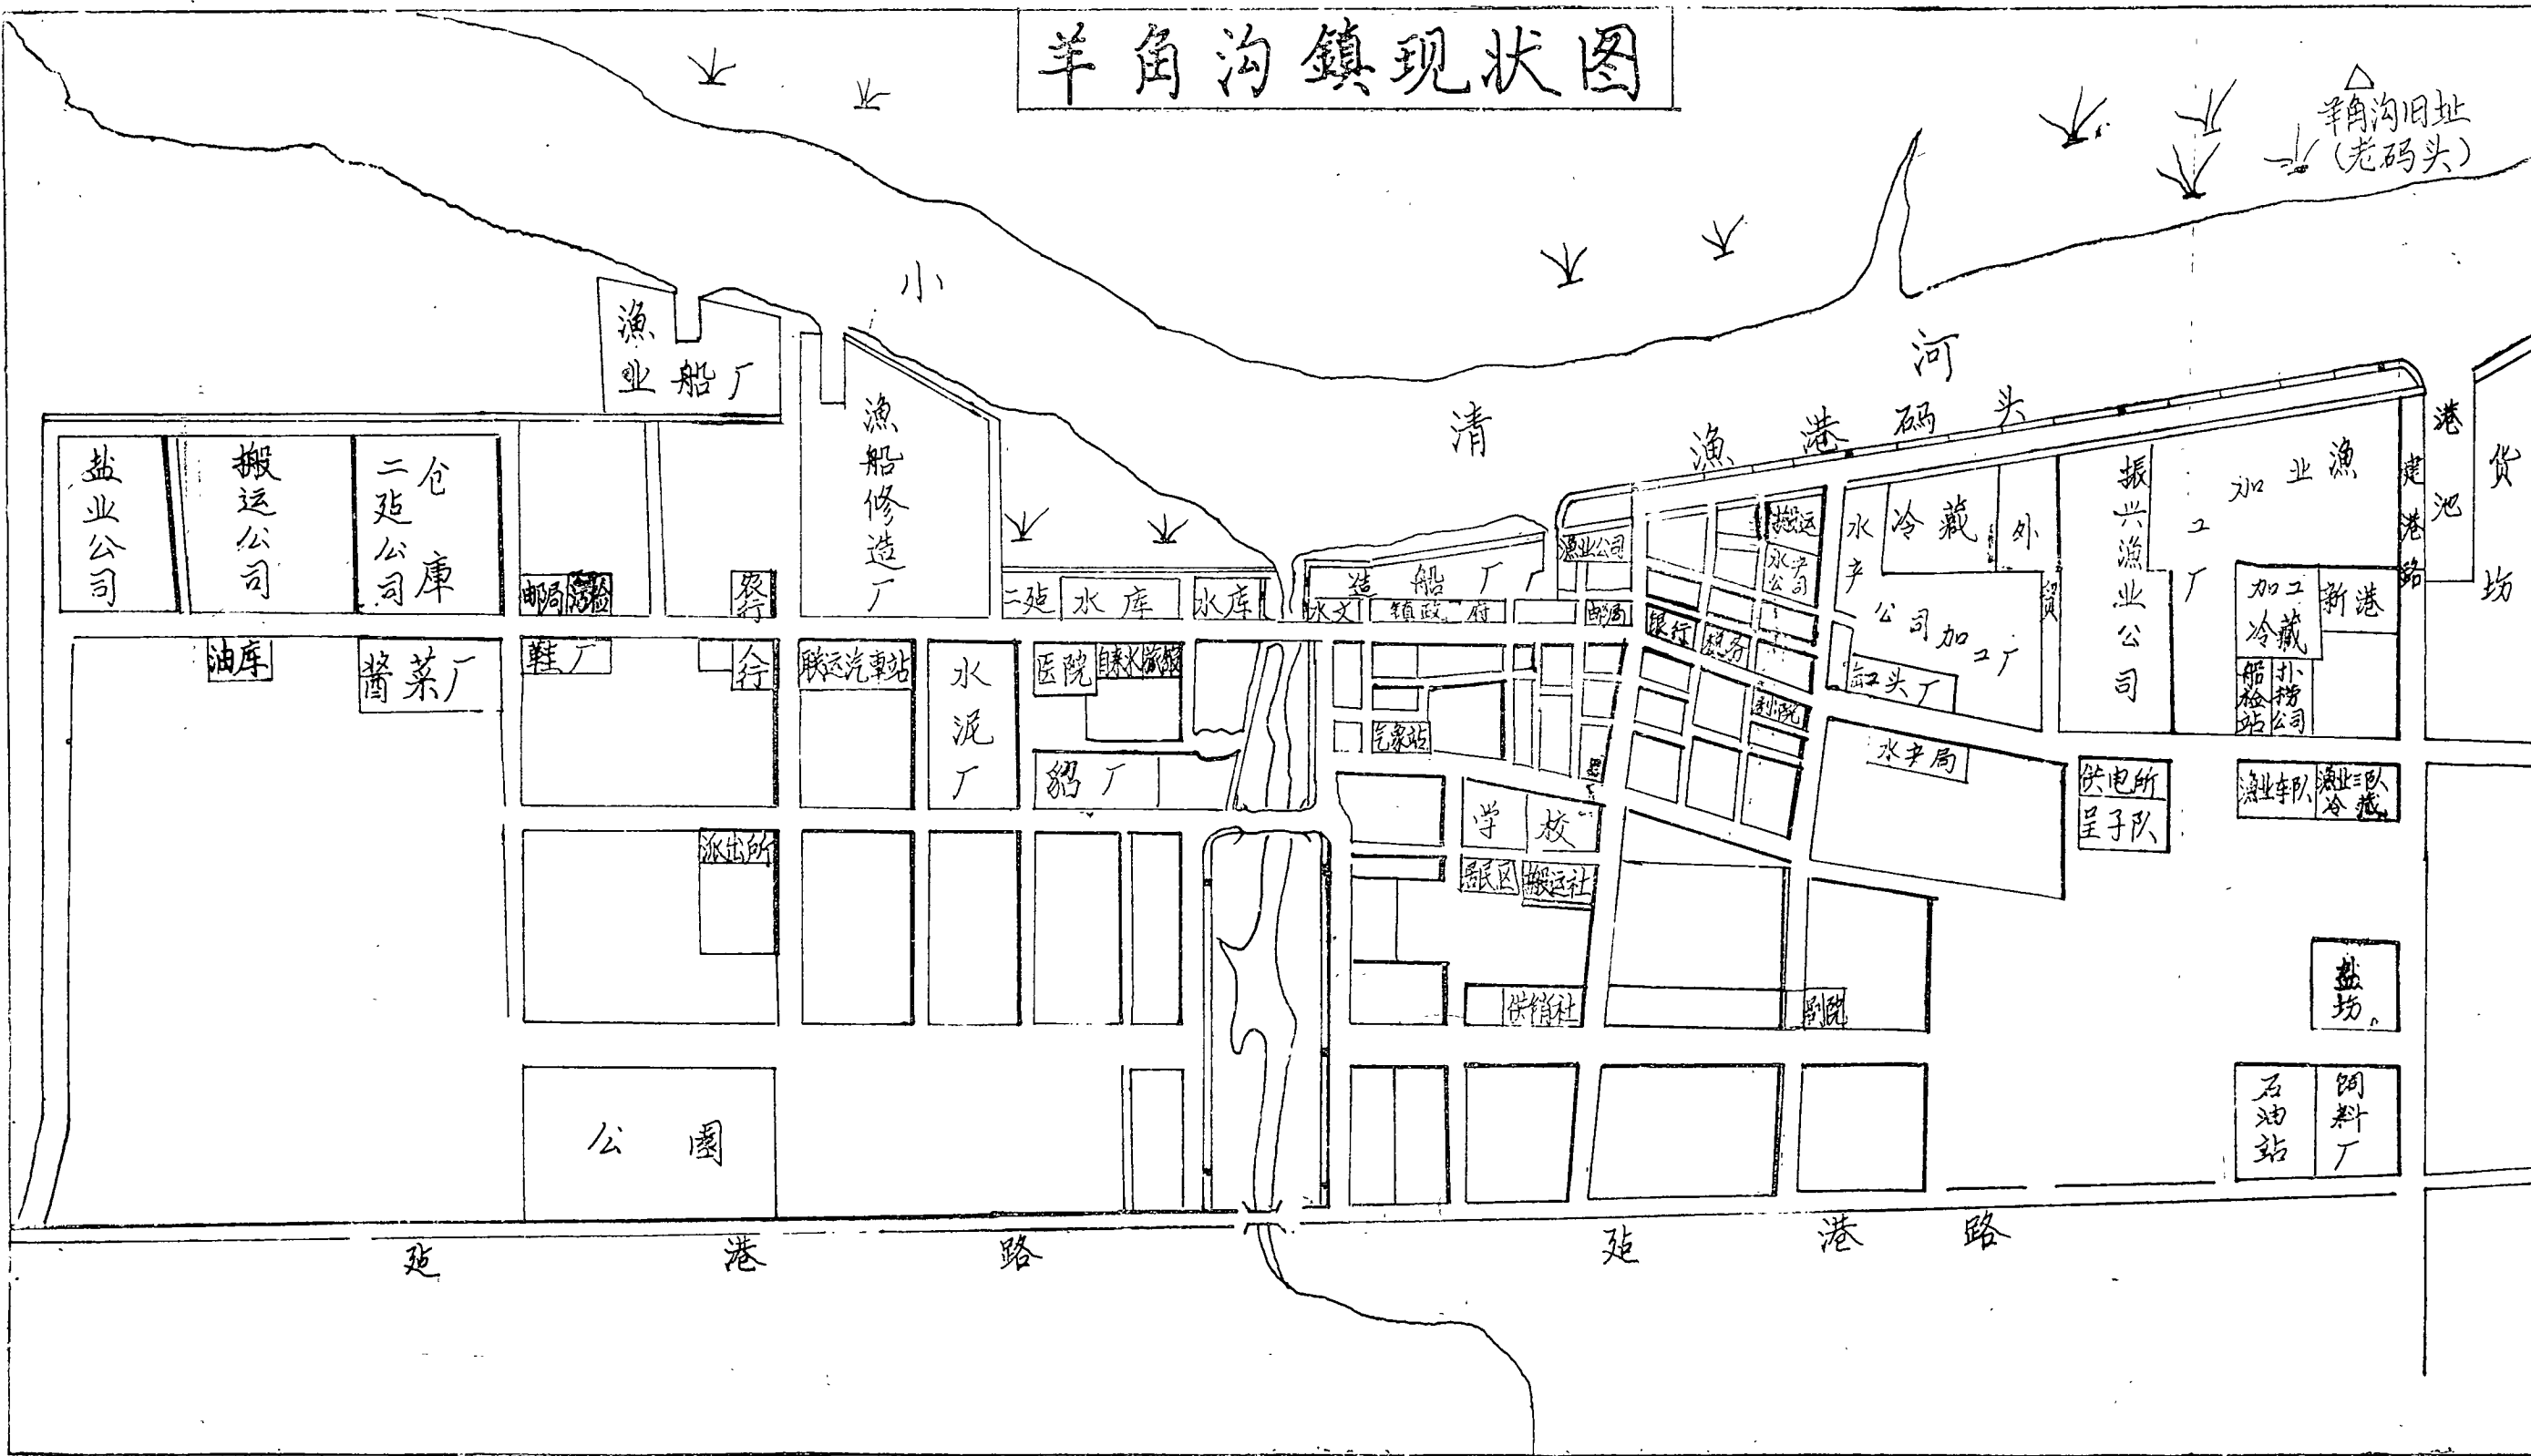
羊角沟镇现状图

羊角沟旧址
(老码头)

小

河

清

渔港码头

渔业船厂

渔船修造厂

盐业公司

搬运公司

二站公司

仓庫

邮局

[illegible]

农行

二站

水库

水库

造船厂

水文

镇政府

渔业公司

搬运

水产公司

水产

冷藏

外

公司加工厂

振兴渔业公司

渔业加工厂

建港路

港池

货坊

加工

冷藏

新港

船检站

打捞公司

油库

酱菜厂

鞋厂

行

联运汽車站

水泥厂

医院

自来水厂

银行

税务

剧院

缸头厂

水产局

气象站

铝厂

学校

居民区

搬运社

供电所

呈子队

渔业车队

渔业三队冷藏

派出所

供销社

影院

盐坊

公園

石油站

饲料厂

延港路

延港路